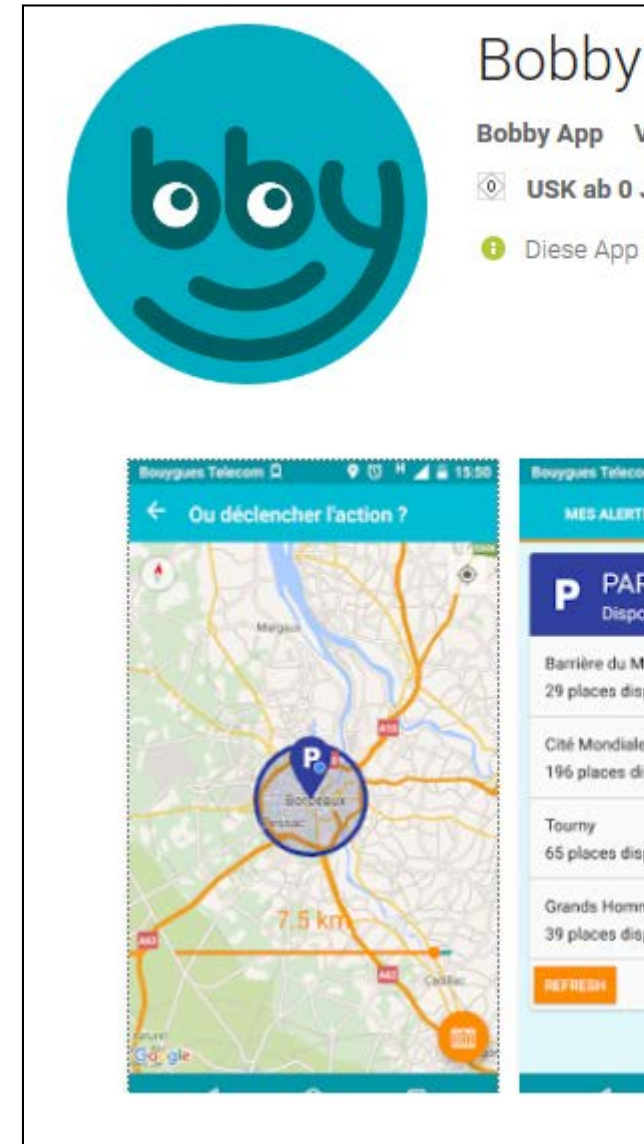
bby

Bobby

Bobby App V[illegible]

USK ab 0 J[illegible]

Diese App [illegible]

Bouygues Telecom 15:50

Ou déclencher l'action ?

Margaux

A10

P

Bordeaux

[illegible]essac

7.5 km

A63

A62

Cadillac

Google

Bouygues Teleco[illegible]

MES ALERT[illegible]

P PAR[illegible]

Dispo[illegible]

Barrière du M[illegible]

29 places dis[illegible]

Cité Mondial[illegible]

196 places di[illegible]

Tourny

65 places dis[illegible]

Grands Homm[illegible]

39 places dis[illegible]

REFRESH